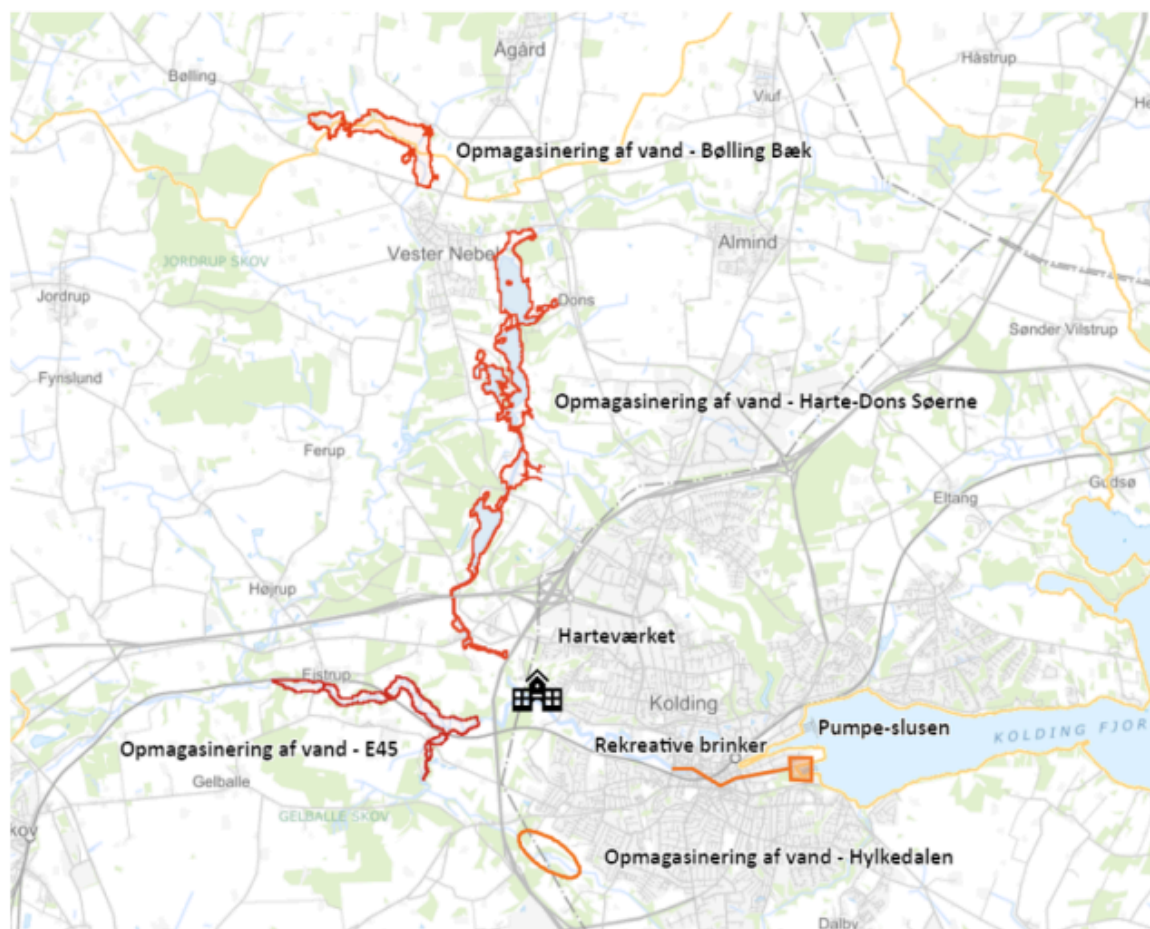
Agård
Håstrup
Bølling
Viuf
Opmagasinering af vand - Bølling Bæk
Vester Nebel
Almind
JORDRUP SKOV
Jordrup
Dons
Sønder Vilstrup
Fynslund
Opmagasinering af vand - Harte-Dons Søerne
Ferup
Eltang
Gudsø
Højrup
Harteværket
Eistrup
Kolding
Pumpe-slusen
KOLDING FJORD
Opmagasinering af vand - E45
Rekreative brinker
Gelballe
GELBALLE SKOV
Opmagasinering af vand - Hylkedalen
Dalby